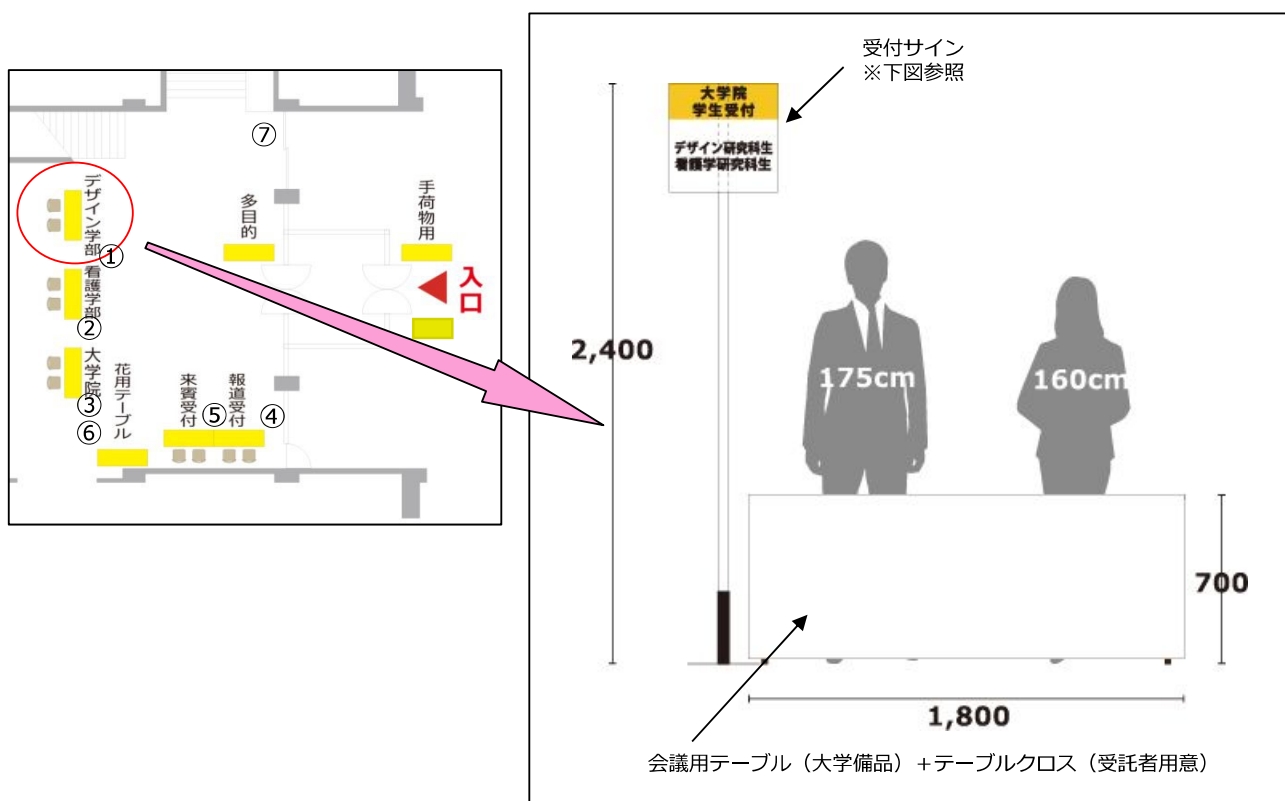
⑦

デザイン学部
①

看護学部
②

大学院
③
⑥

花用テーブル

来賓受付
⑤

報道受付
④

多目的

手荷物用

入口

受付サイン
※下図参照

大学院
学生受付

デザイン研究科生
看護学研究科生

2,400

175cm

160cm

700

1,800

会議用テーブル（大学備品）＋テーブルクロス（受託者用意）